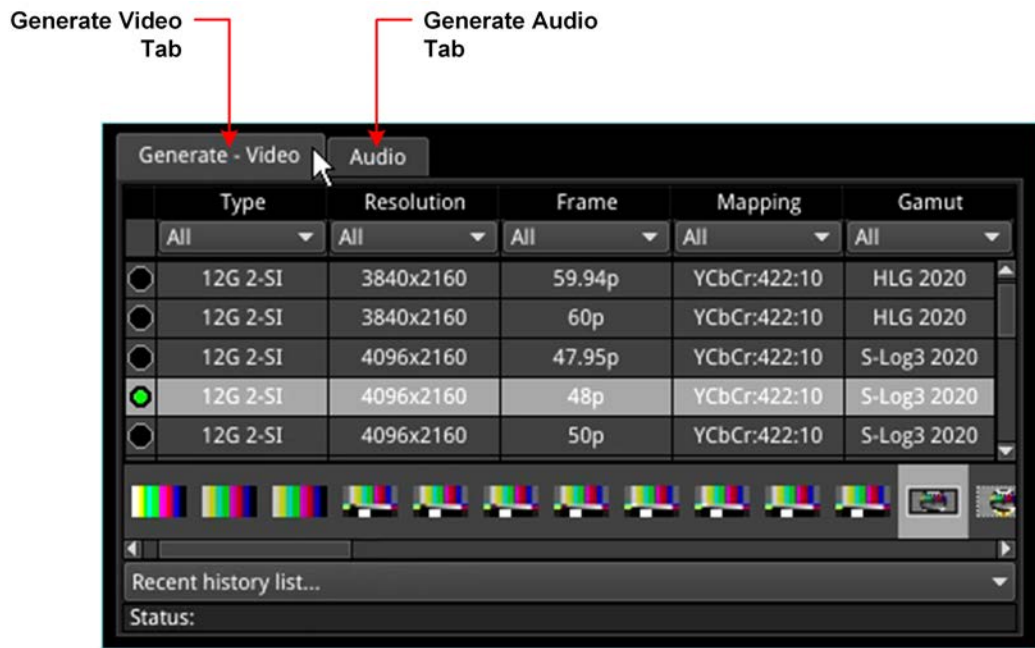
Generate Video Tab

Generate Audio Tab

Generate - Video

Audio

| Type | Resolution | Frame | Mapping | Gamut |
|---|---|---|---|---|
| All | All | All | All | All |
| 12G 2-SI | 3840x2160 | 59.94p | YCbCr:422:10 | HLG 2020 |
| 12G 2-SI | 3840x2160 | 60p | YCbCr:422:10 | HLG 2020 |
| 12G 2-SI | 4096x2160 | 47.95p | YCbCr:422:10 | S-Log3 2020 |
| 12G 2-SI | 4096x2160 | 48p | YCbCr:422:10 | S-Log3 2020 |
| 12G 2-SI | 4096x2160 | 50p | YCbCr:422:10 | S-Log3 2020 |

Recent history list...

Status: